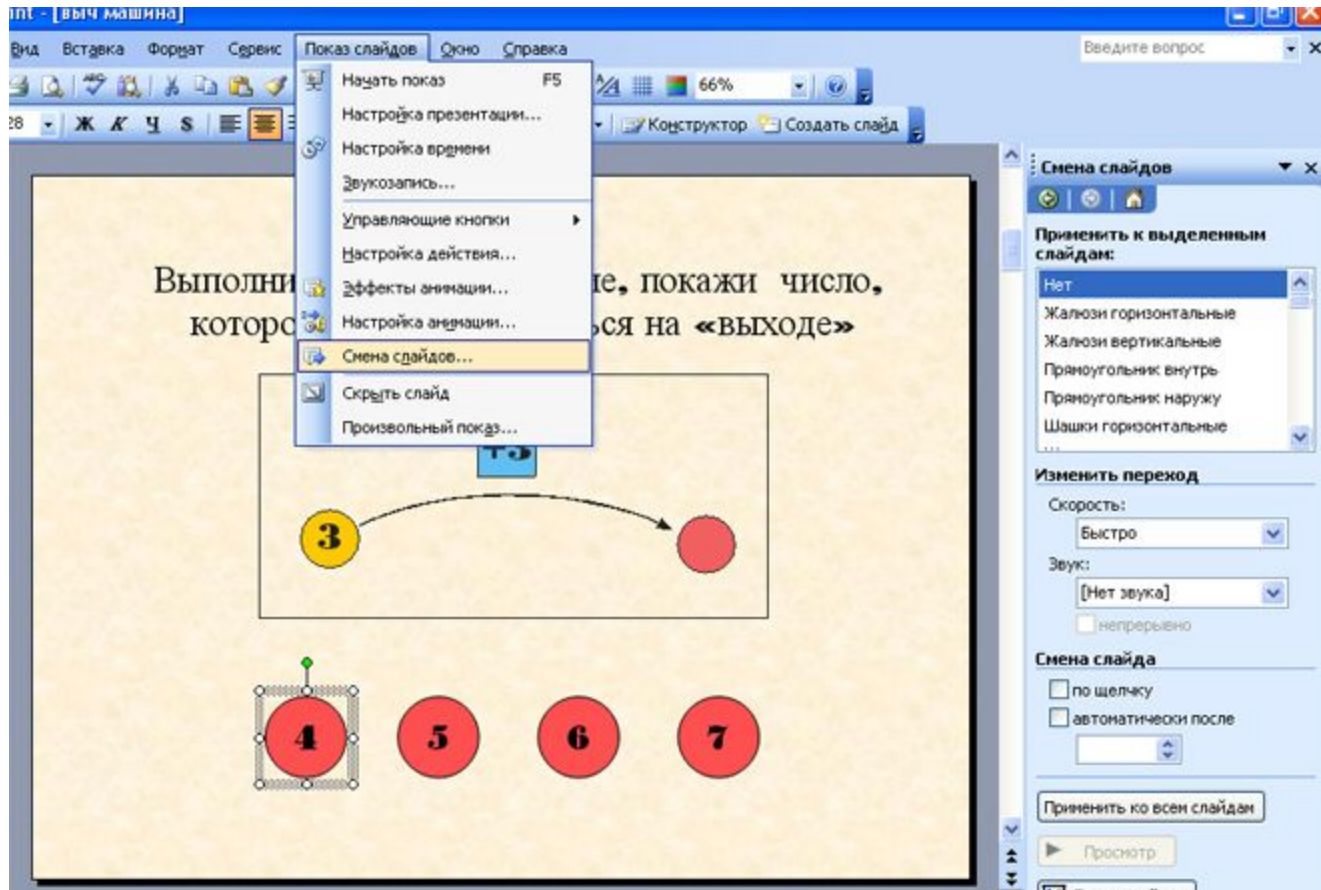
int - [выч машина]

Вид Вставка Формат Сервис Показ слайдов Окно Справка

Введите вопрос

66%

28 Ж К Ч S

Конструктор Создать слайд

Начать показ F5
Настройка презентации...
Настройка времени
Звукозапись...
Управляющие кнопки
Настройка действия...
Эффекты анимации...
Настройка анимации...
Смена слайдов...
Скрыть слайд
Произвольный показ...

Выполни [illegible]ие, покажи число, котор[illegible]ся на «выходе»

+5

3

4 5 6 7

Смена слайдов

Применить к выделенным слайдам:
Нет
Жалюзи горизонтальные
Жалюзи вертикальные
Прямоугольник внутрь
Прямоугольник наружу
Шашки горизонтальные

Изменить переход
Скорость:
Быстро
Звук:
[Нет звука]
непрерывно

Смена слайда
по щелчку
автоматически после

Применить ко всем слайдам

Просмотр

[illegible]